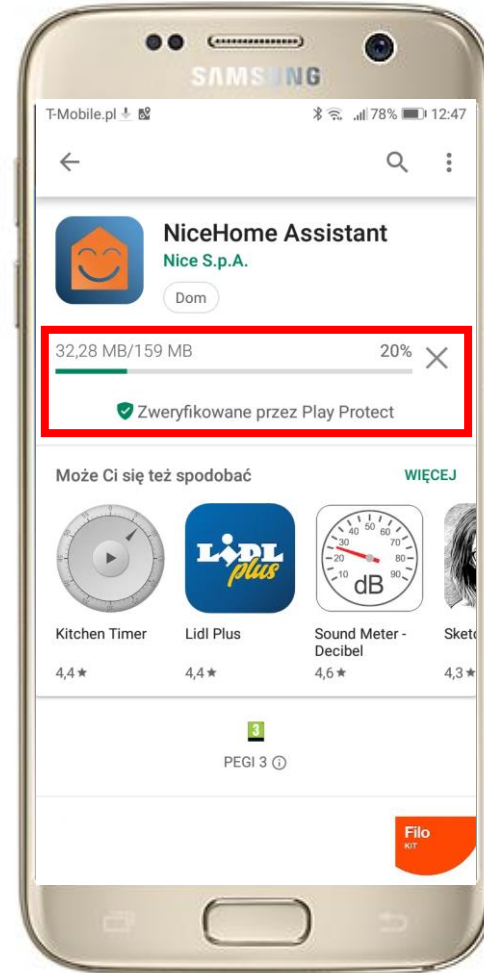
SAMSUNG

T-Mobile.pl 78% 12:47

NiceHome Assistant
Nice S.p.A.
Dom

32,28 MB/159 MB 20%

Zweryfikowane przez Play Protect

Może Ci się też spodobać WIĘCEJ

LIDL plus

10 20 30 40 50 60 70 80 90 dB

Kitchen Timer 4,4★

Lidl Plus 4,4★

Sound Meter - Decibel 4,6★

Sket 4,3★

3
PEGI 3

Filo KIT